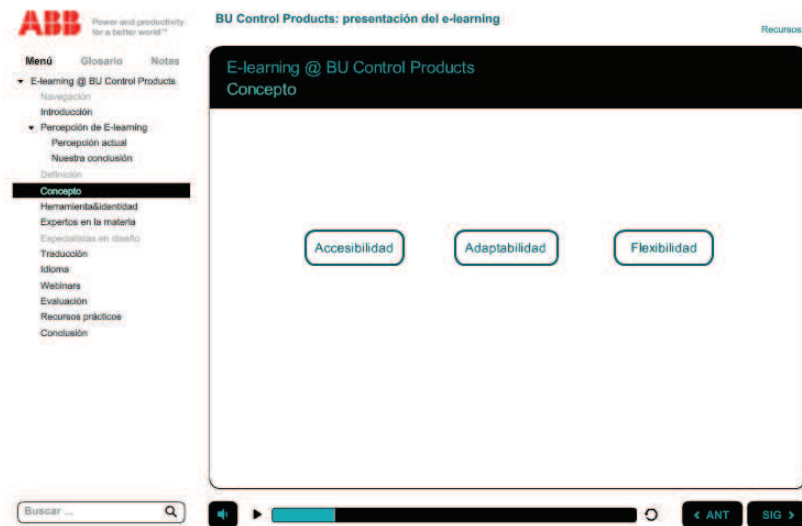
ABB Power and productivity for a better world™

BU Control Products: presentación del e-learning

Recursos

Menú Glosario Notas

E-learning @ BU Control Products
Navegación
Introducción
Percepción de E-learning
Percepción actual
Nuestra conclusión
Definición
Concepto
Herramienta&identidad
Expertos en la materia
Especialistas en diseño
Traducción
Idioma
Webinars
Evaluación
Recursos prácticos
Conclusión

E-learning @ BU Control Products
Concepto

Accesibilidad

Adaptabilidad

Flexibilidad

Buscar ...

< ANT

SIG >